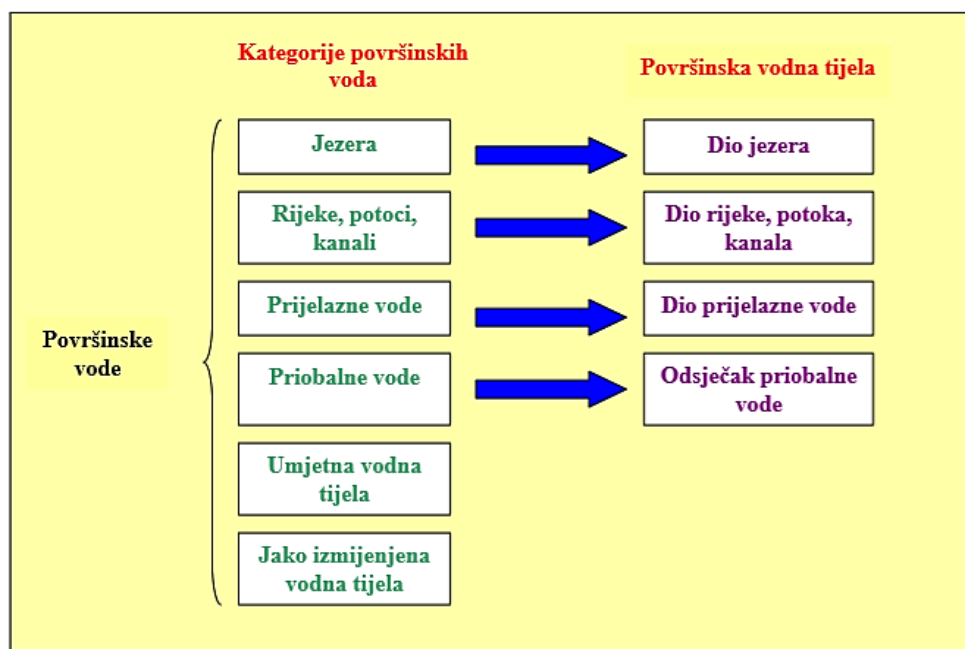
Kategorije površinskih voda

Površinska vodna tijela

Površinske vode

Jezera

Dio jezera

Rijeke, potoci, kanali

Dio rijeke, potoka, kanala

Prijelazne vode

Dio prijelazne vode

Priobalne vode

Odsječak priobalne vode

Umjetna vodna tijela

Jako izmijenjena vodna tijela